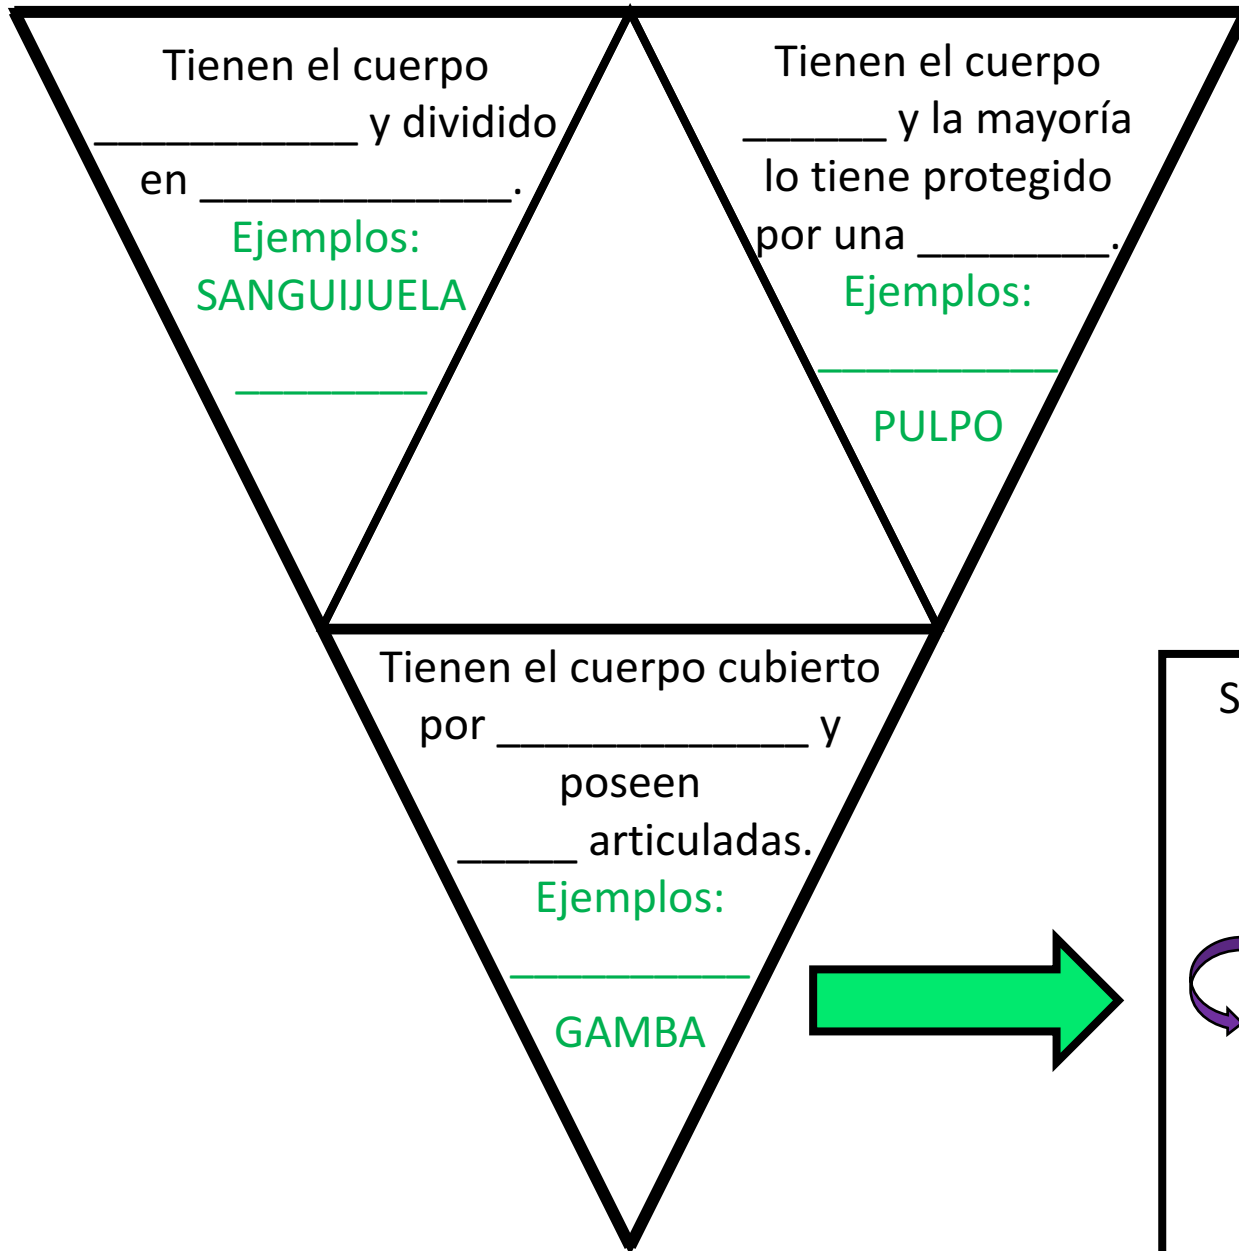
Tienen el cuerpo ____________ y dividido en ______________.
Ejemplos:
SANGUIJUELA
_________

Tienen el cuerpo _______ y la mayoría lo tiene protegido por una _________.
Ejemplos:
___________
PULPO

Tienen el cuerpo cubierto por ______________ y poseen _____ articuladas.
Ejemplos:
___________
GAMBA

S